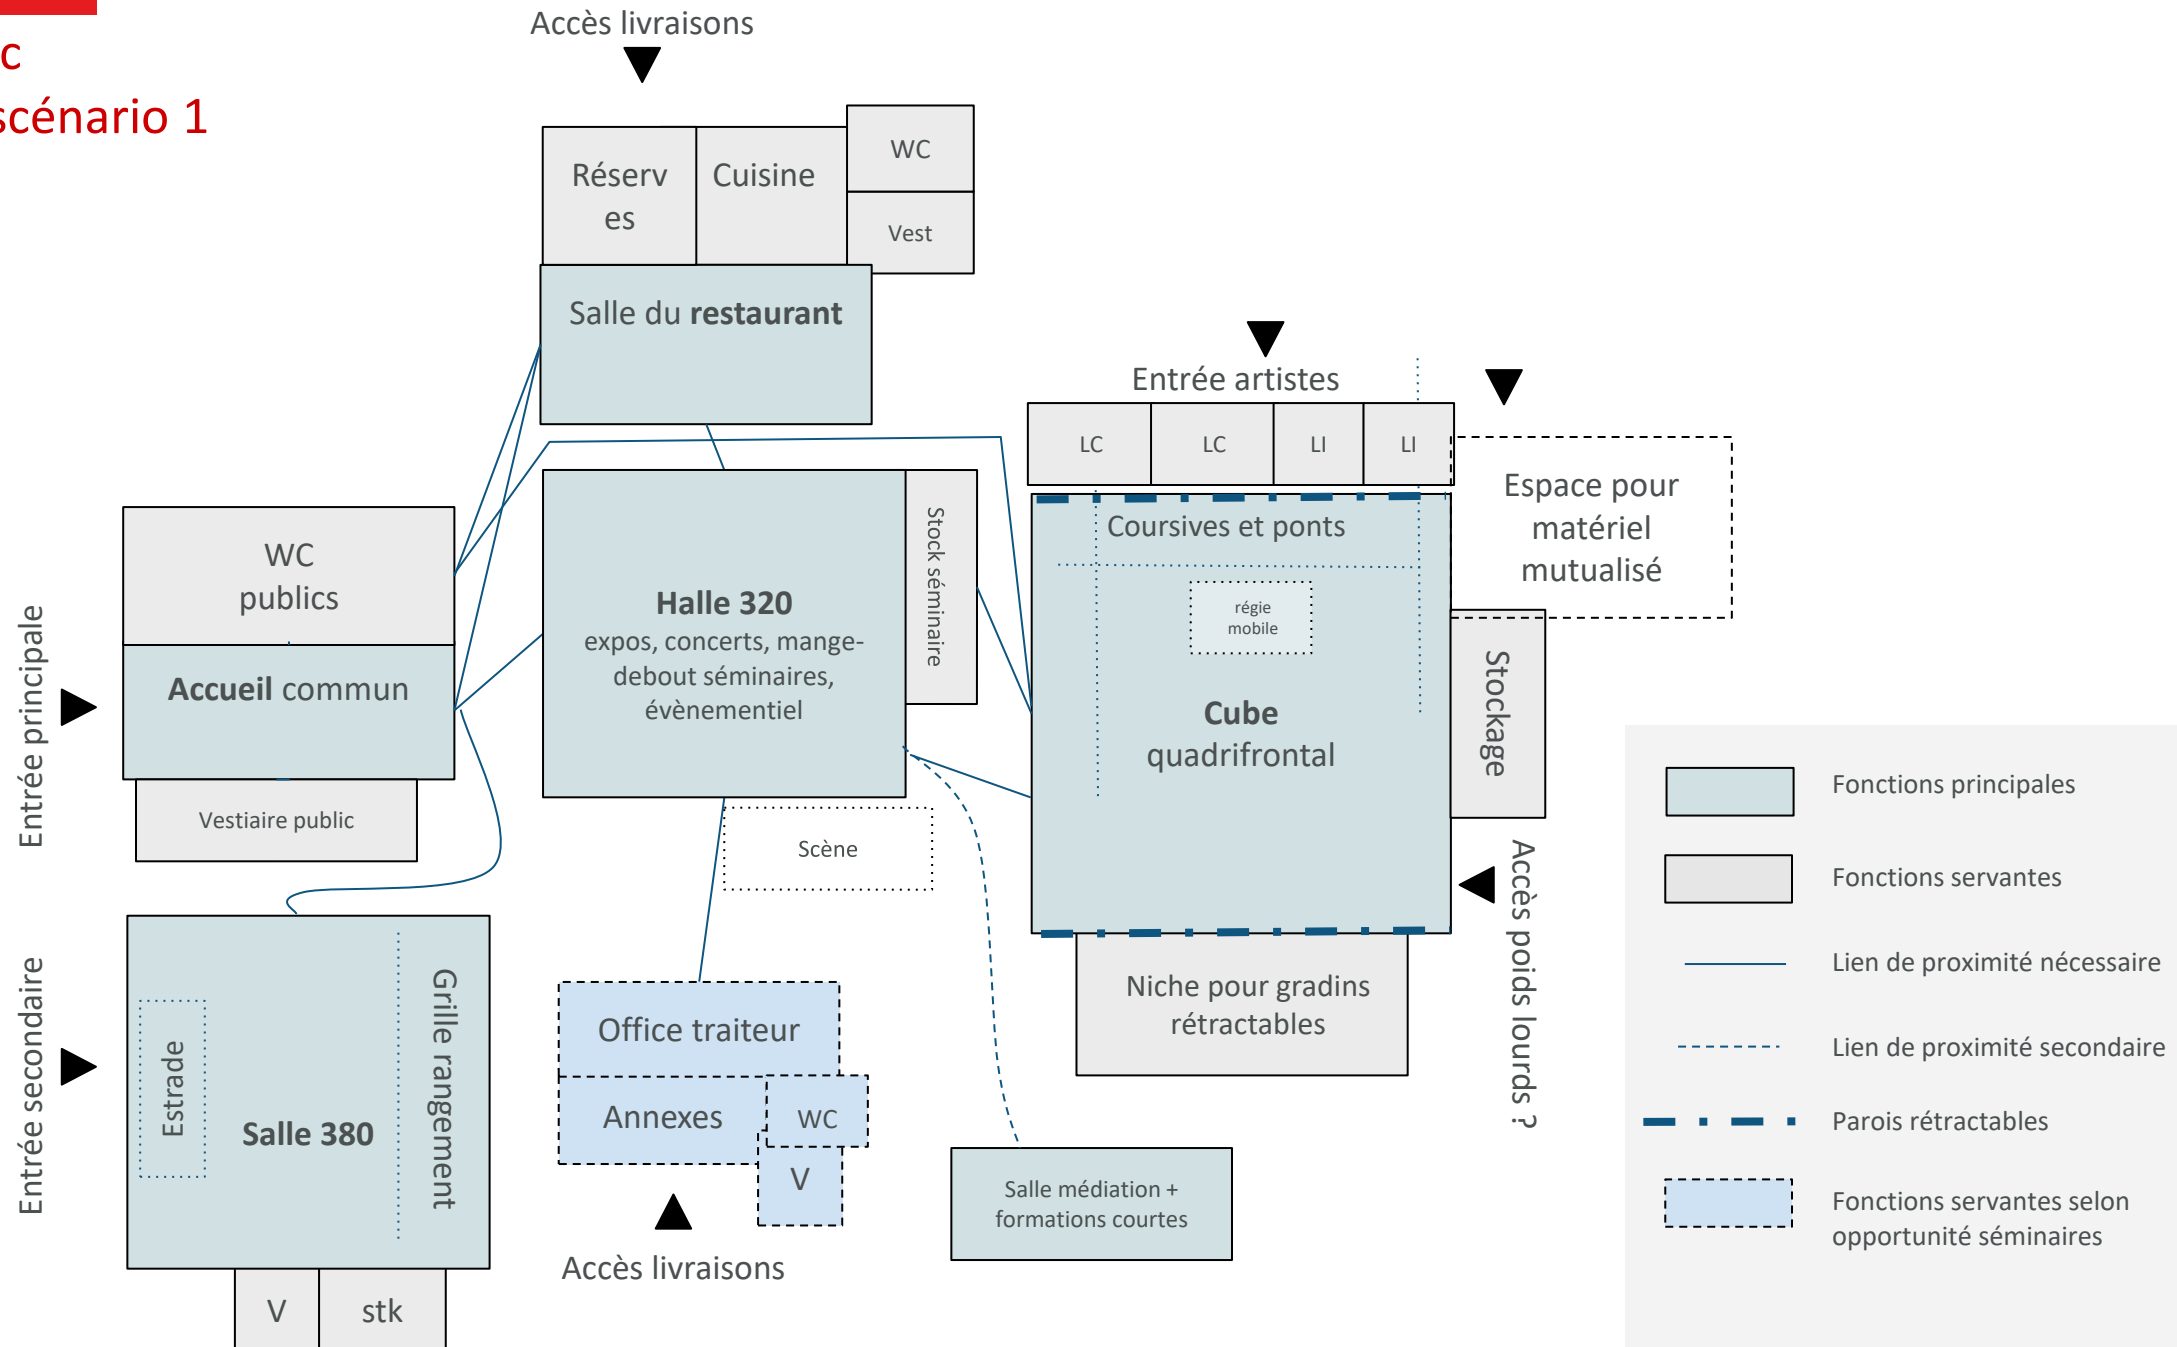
c
scénario 1

Accès livraisons

Réserves

Cuisine

WC

Vest

Salle du **restaurant**

Entrée artistes

LC

LC

LI

LI

Espace pour matériel mutualisé

WC publics

**Accueil** commun

Entrée principale

Vestiaire public

**Halle 320**
expos, concerts, mange-debout séminaires, évènementiel

Stock séminaire

Coursives et ponts

régie mobile

**Cube** quadrifrontal

Stockage

Accès poids lourds ?

Scène

Entrée secondaire

Estrade

**Salle 380**

Grille rangement

V

stk

Office traiteur

Annexes

WC

V

Accès livraisons

Salle médiation + formations courtes

Niche pour gradins rétractables

Fonctions principales

Fonctions servantes

Lien de proximité nécessaire

Lien de proximité secondaire

Parois rétractables

Fonctions servantes selon opportunité séminaires